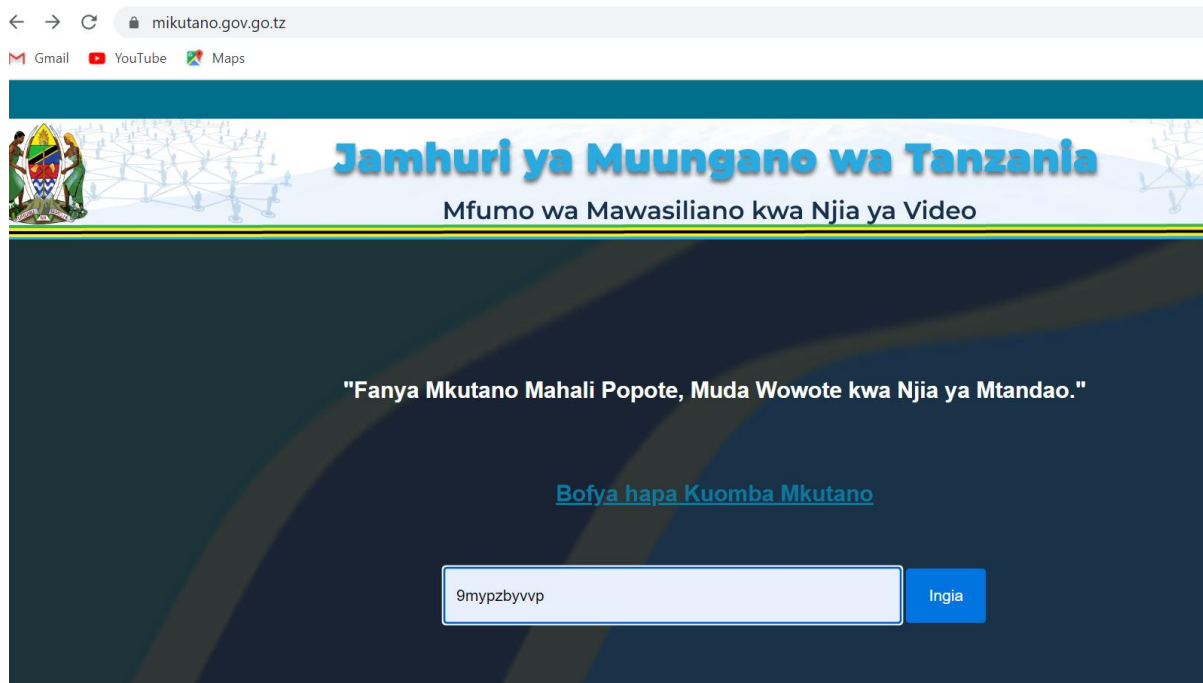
mikutano.gov.go.tz

Gmail YouTube Maps

Jamhuri ya Muungano wa Tanzania

Mfumo wa Mawasiliano kwa Njia ya Video

"Fanya Mkutano Mahali Popote, Muda Wowote kwa Njia ya Mtandao."

Bofya hapa Kuomba Mkutano

9mypzbyvvp

Ingia